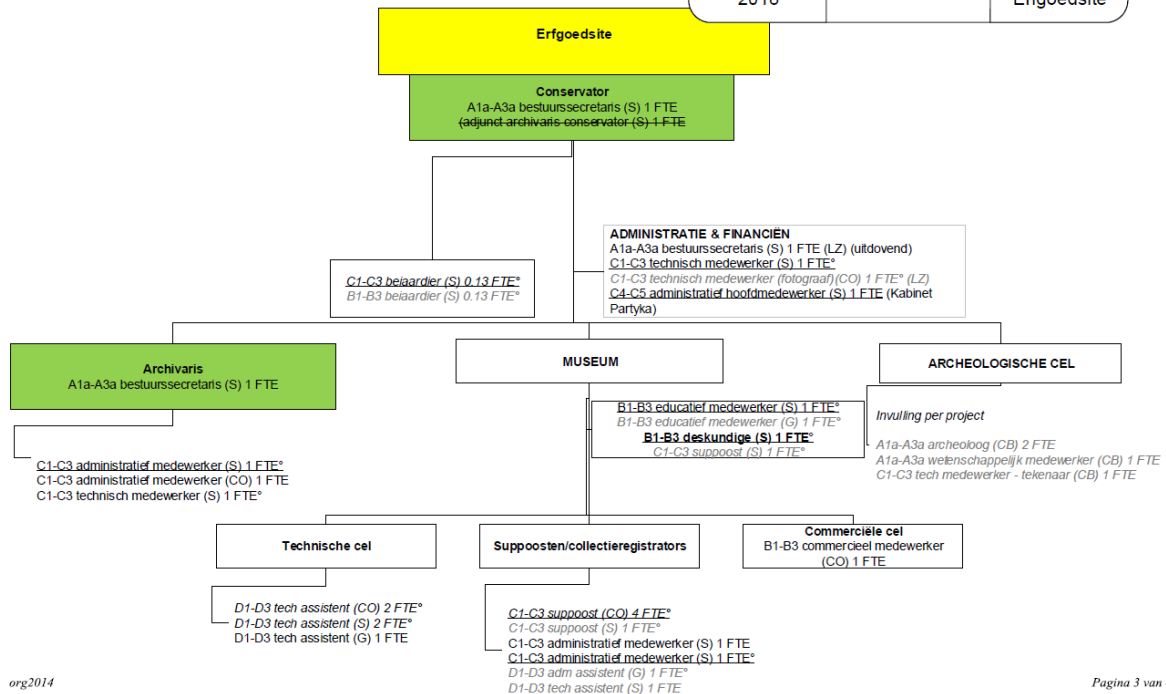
2018 Erfgoedsite

Erfgoedsite

Conservator
A1a-A3a bestuurssecretaris (S) 1 FTE
(adjunct archivaris-conservator (S) 1 FTE

ADMINISTRATIE & FINANCIËN
A1a-A3a bestuurssecretaris (S) 1 FTE (LZ) (uitdovend)
C1-C3 technisch medewerker (S) 1 FTE°
C1-C3 technisch medewerker (fotograaf)(CO) 1 FTE° (LZ)
C4-C5 administratief hoofdmedewerker (S) 1 FTE (Kabinet Partyka)

C1-C3 beiaardier (S) 0.13 FTE°
B1-B3 beiaardier (S) 0.13 FTE°

Archivaris
A1a-A3a bestuurssecretaris (S) 1 FTE

C1-C3 administratief medewerker (S) 1 FTE°
C1-C3 administratief medewerker (CO) 1 FTE
C1-C3 technisch medewerker (S) 1 FTE°

MUSEUM

B1-B3 educatief medewerker (S) 1 FTE°
B1-B3 educatief medewerker (G) 1 FTE°
B1-B3 deskundige (S) 1 FTE°
C1-C3 suppoost (S) 1 FTE°

ARCHEOLOGISCHE CEL

Invulling per project
A1a-A3a archeoloog (CB) 2 FTE
A1a-A3a wetenschappelijk medewerker (CB) 1 FTE
C1-C3 tech medewerker - tekenaar (CB) 1 FTE

Technische cel

D1-D3 tech assistent (CO) 2 FTE°
D1-D3 tech assistent (S) 2 FTE°
D1-D3 tech assistent (G) 1 FTE

Suppoosten/collectieregistrators

C1-C3 suppoost (CO) 4 FTE°
C1-C3 suppoost (S) 1 FTE°
C1-C3 administratief medewerker (S) 1 FTE
C1-C3 administratief medewerker (S) 1 FTE°
D1-D3 adm assistent (G) 1 FTE°
D1-D3 tech assistent (S) 1 FTE

Commerciële cel
B1-B3 commercieel medewerker (CO) 1 FTE

org2014

Pagina 3 van